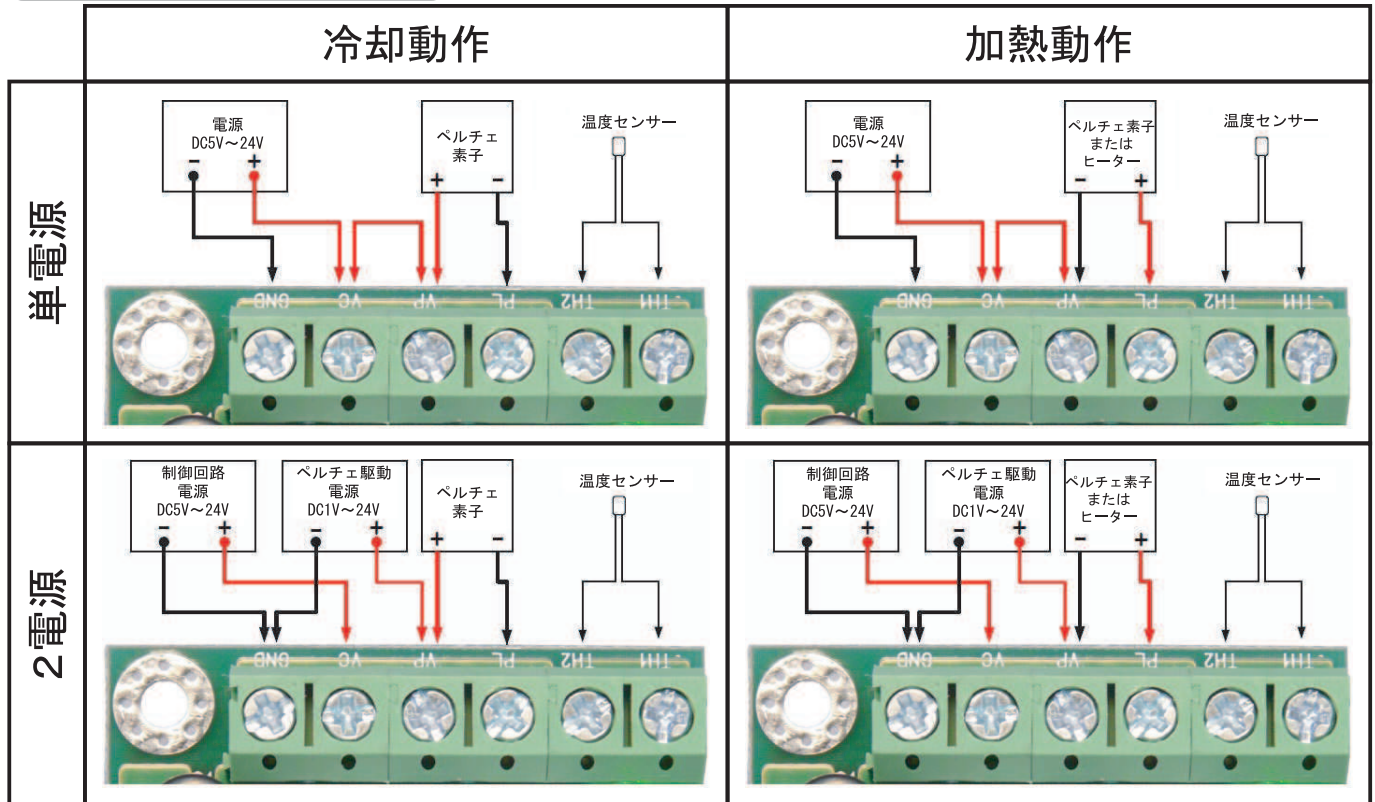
| | 冷却動作 | 加熱動作 |
|---|---|---|
| 単電源 | 電源 DC5V～24V − + ペルチェ素子 + − 温度センサー GND VC VP PL TH2 TH1 | 電源 DC5V～24V − + ペルチェ素子 または ヒーター − + 温度センサー GND VC VP PL TH2 TH1 |
| 2電源 | 制御回路 電源 DC5V～24V − + ペルチェ駆動 電源 DC1V～24V − + ペルチェ 素子 + − 温度センサー GND VC VP PL TH2 TH1 | 制御回路 電源 DC5V～24V − + ペルチェ駆動 電源 DC1V～24V − + ペルチェ素子 または ヒーター − + 温度センサー GND VC VP PL TH2 TH1 |